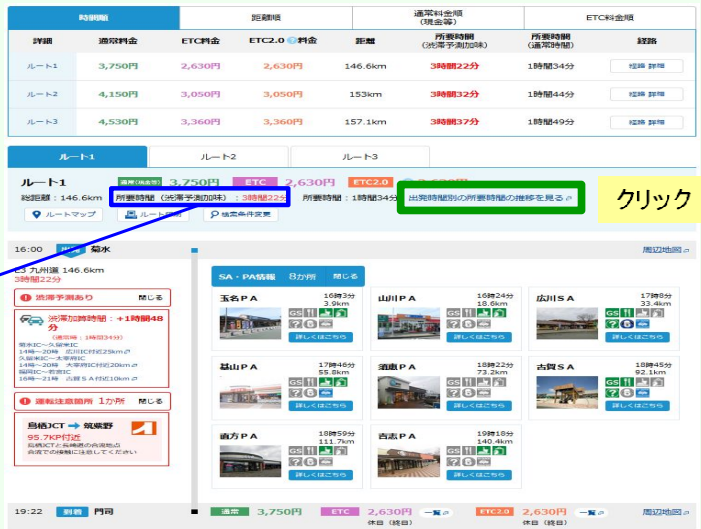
| 時間順 | 距離順 | 通常料金順（現金等） | ETC料金順 |
|---|---|---|---|

| 詳細 | 適用料金 | ETC料金 | ETC2.0 料金 | 距離 | 所要時間（渋滞予測加味） | 所要時間（通常時間） | 経路 |
|---|---|---|---|---|---|---|---|
| ルート1 | 3,750円 | 2,630円 | 2,630円 | 146.6km | 3時間22分 | 1時間34分 | 経路 詳細 |
| ルート2 | 4,150円 | 3,050円 | 3,050円 | 153km | 3時間32分 | 1時間44分 | 経路 詳細 |
| ルート3 | 4,530円 | 3,360円 | 3,360円 | 157.1km | 3時間37分 | 1時間49分 | 経路 詳細 |

ルート1 ルート2 ルート3

ルート1 通常(現金等) 3,750円 ETC 2,630円 ETC2.0 2,630円
総距離：146.6km 所要時間（渋滞予測加味）：3時間22分 所要時間：1時間34分 出発時間別の所要時間の推移を見る

クリック

ルートマップ ルート印刷 検索条件変更

16:00 出発 菊水

周辺地図

E3 九州道 146.6km
3時間22分

渋滞予測あり 閉じる

渋滞加算時間：+1時間48分
（通常時：1時間34分）
菊水IC～久留米IC
14時～20時 広川IC付近25km
久留米IC～太宰府IC
14時～20時 太宰府IC付近20km
福岡IC～若宮IC
16時～21時 古賀ＳＡ付近10km

運転注意箇所 1か所 閉じる

鳥栖JCT → 筑紫野
95.7KP付近
鳥栖JCTと筑紫野の合流地点
合流での接触に注意してください

SA・PA情報 8か所 閉じる

玉名ＰＡ 16時3分 3.9km 詳しくはこちら
山川ＰＡ 16時24分 18.6km 詳しくはこちら
広川ＳＡ 17時8分 33.4km 詳しくはこちら
基山ＰＡ 17時46分 55.8km 詳しくはこちら
須恵ＰＡ 18時22分 73.2km 詳しくはこちら
古賀ＳＡ 18時45分 92.1km 詳しくはこちら
直方ＰＡ 18時59分 111.7km 詳しくはこちら
吉志ＰＡ 19時18分 140.4km 詳しくはこちら

19:22 到着 門司

通常 3,750円 ETC 2,630円 休日（終日） 一覧 ETC2.0 2,630円 休日（終日） 一覧 周辺地図